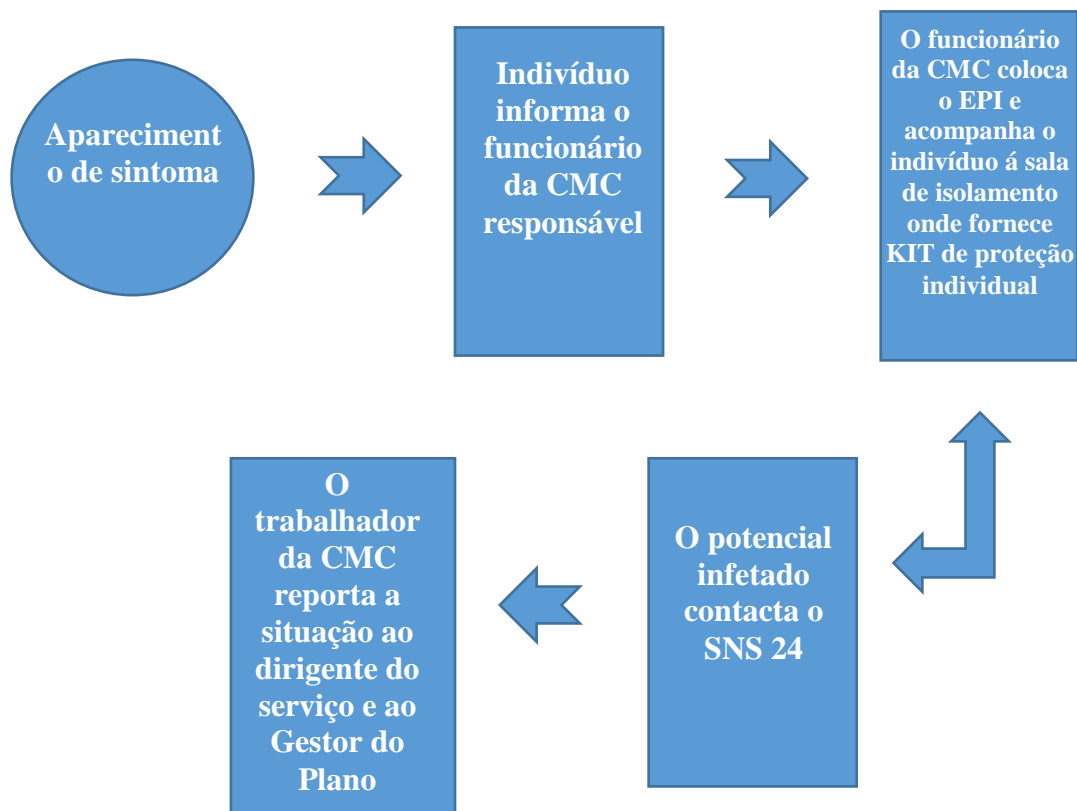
Aparecimento de sintoma

Indivíduo informa o funcionário da CMC responsável

O funcionário da CMC coloca o EPI e acompanha o indivíduo á sala de isolamento onde fornece KIT de proteção individual

O potencial infetado contacta o SNS 24

O trabalhador da CMC reporta a situação ao dirigente do serviço e ao Gestor do Plano